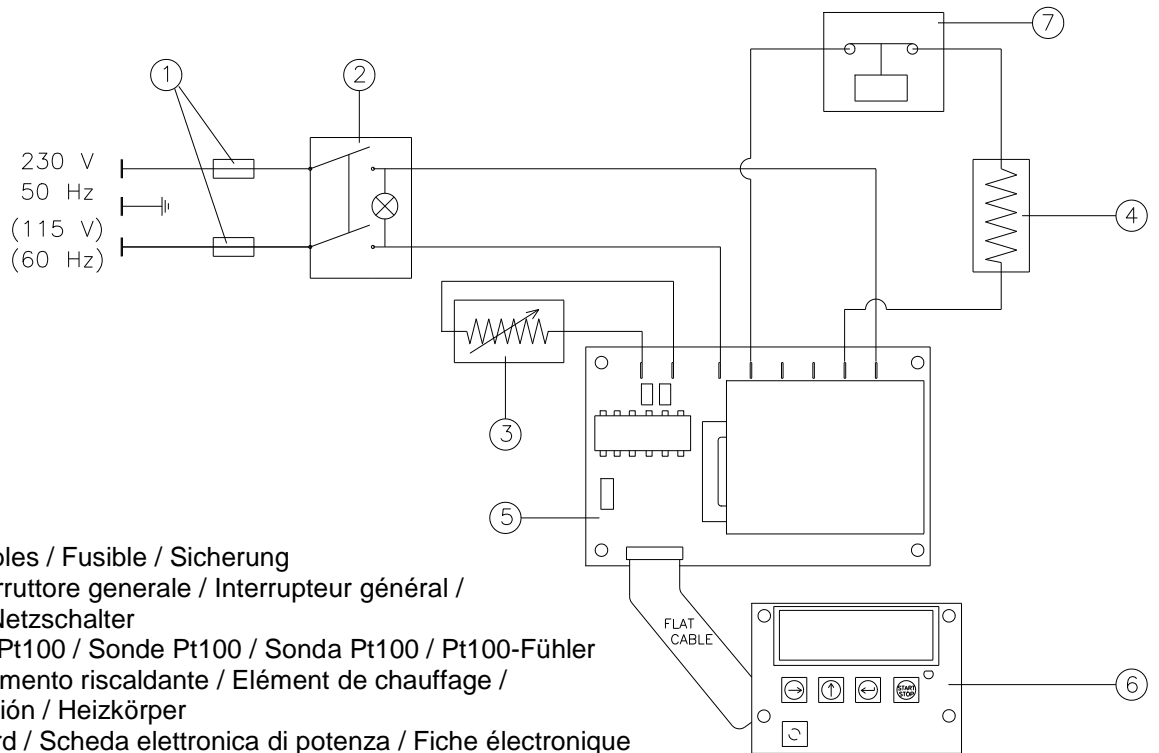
1
2
7
230 V
50 Hz
(115 V)
(60 Hz)
4
3
5
FLAT CABLE
6
START STOP

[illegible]bles / Fusible / Sicherung
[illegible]rruttore generale / Interrupteur général / Netzschalter
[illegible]Pt100 / Sonde Pt100 / Sonda Pt100 / Pt100-Fühler
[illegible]mento riscaldante / Elément de chauffage / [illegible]ión / Heizkörper
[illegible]rd / Scheda elettronica di potenza / Fiche électronique